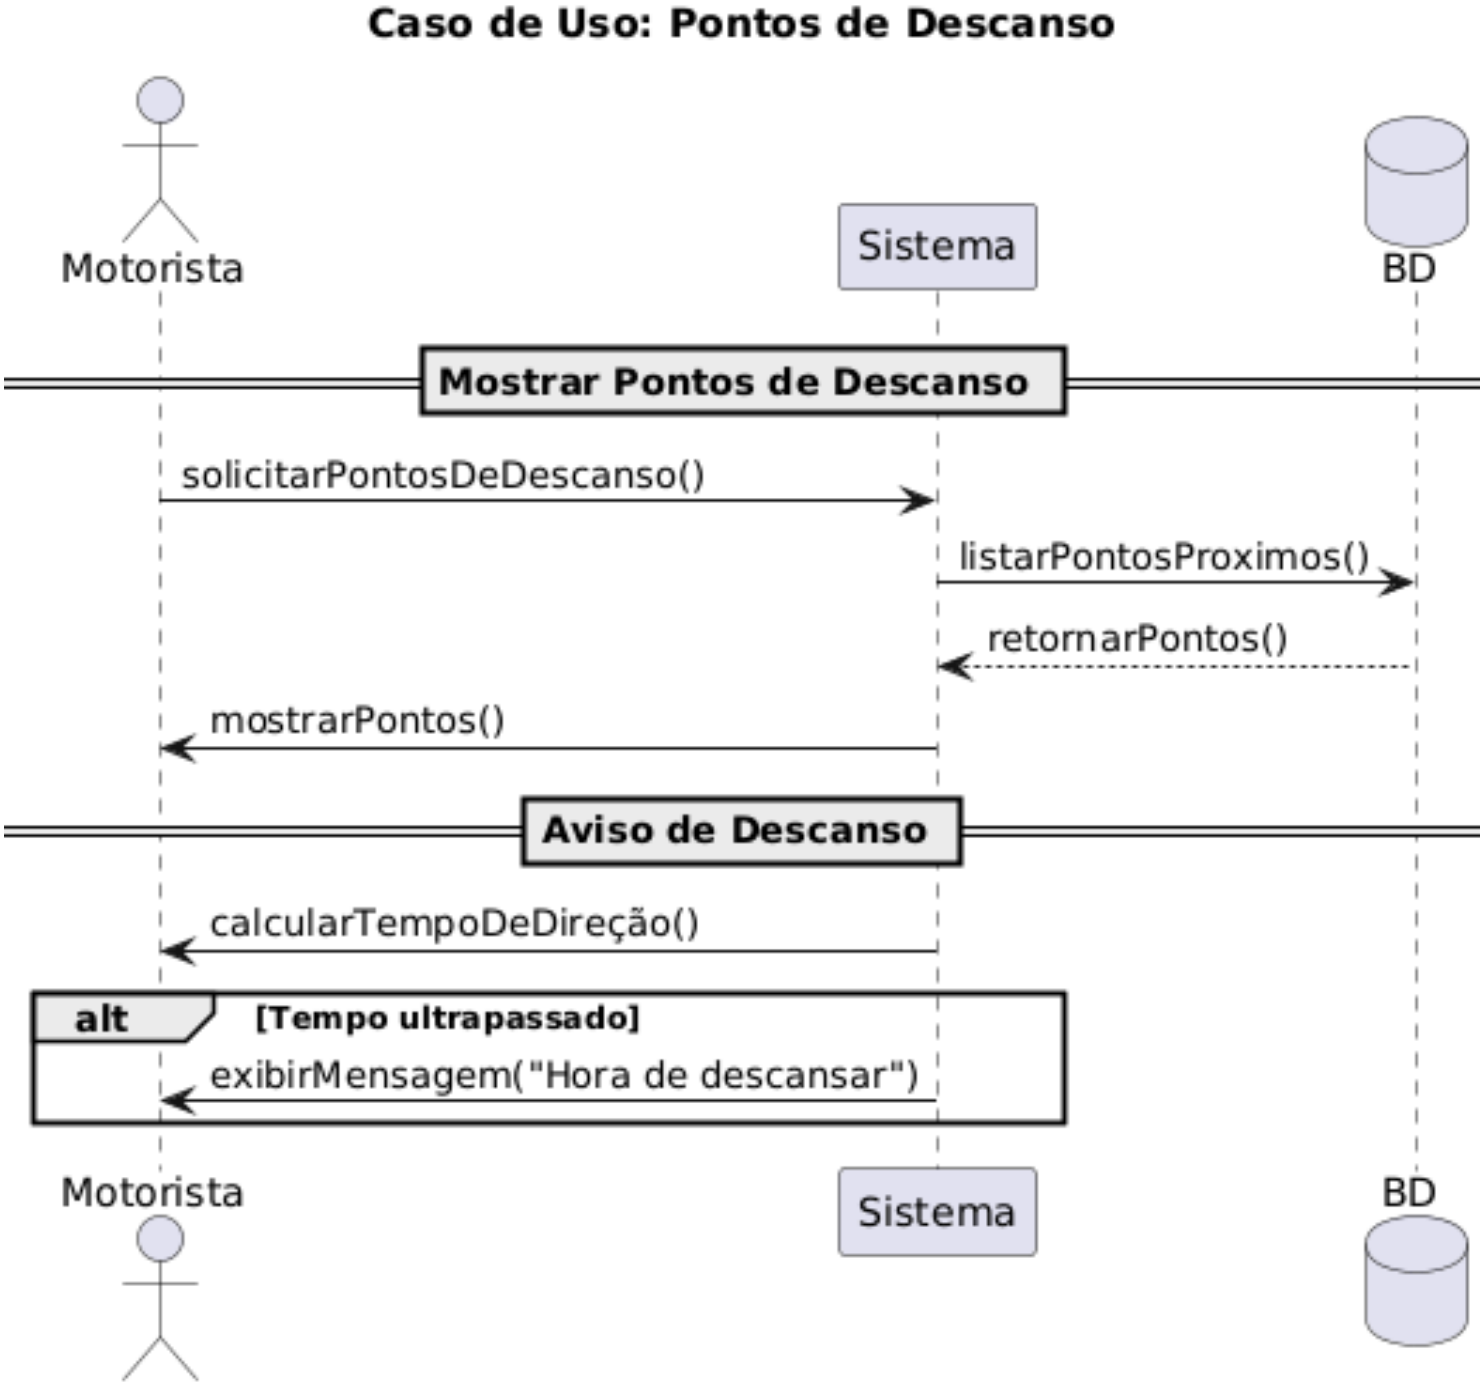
Caso de Uso: Pontos de Descanso

Motorista

Sistema

BD

Mostrar Pontos de Descanso

solicitarPontosDeDescanso()

listarPontosProximos()

retornarPontos()

mostrarPontos()

Aviso de Descanso

calcularTempoDeDireção()

alt [Tempo ultrapassado]

exibirMensagem("Hora de descansar")

Motorista

Sistema

BD